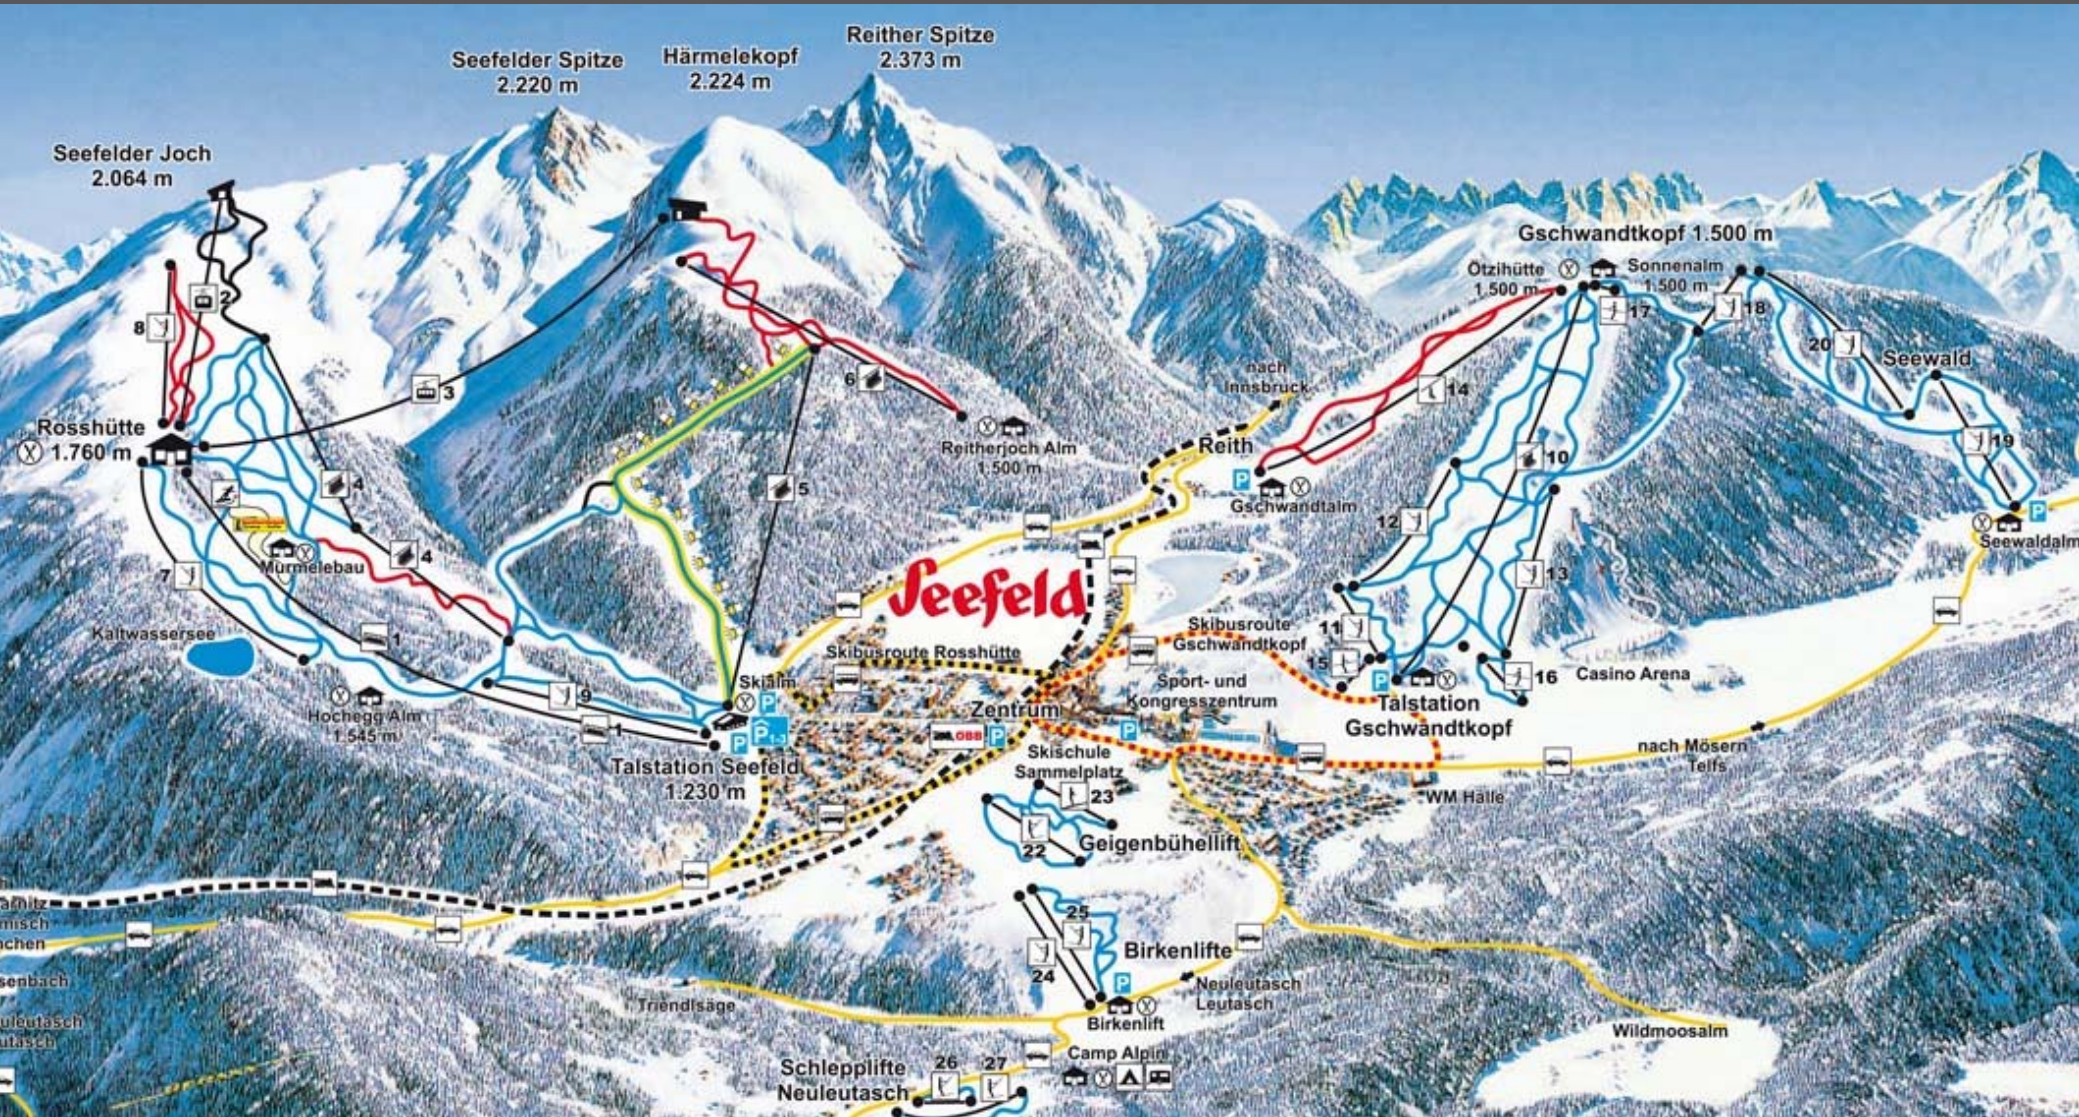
Seefelder Spitze
2.220 m

Härmelekopf
2.224 m

Reither Spitze
2.373 m

Seefelder Joch
2.064 m

Gschwandtkopf 1.500 m

Ötzihütte
1.500 m

Sonnenalm
1.500 m

2

8

3

6

17

18

20

Seewald

14

nach Innsbruck

Reith

Rosshütte
1.760 m

4

4

5

Reitherjoch Alm
1.500 m

Gschwandtalm

10

19

12

Seewaldalm

7

Murmelebau

Seefeld

13

Kaltwassersee

1

11

Skibusroute Gschwandtkopf

15

16

Casino Arena

Skibusroute Rosshütte

Skialm

9

Sport- und Kongresszentrum

Talstation Gschwandtkopf

Hochegg Alm
1.545 m

1

1-3

Zentrum

ÖBB

Talstation Seefeld
1.230 m

Skischule Sammelplatz

23

nach Mösern
Telfs

WM Halle

22

Geigenbühellift

mittenwald
misch
chen

25

senbach

24

Birkenlifte

Triendlsäge

Neuleutasch
Leutasch

Birkenlift

leutasch
utasch

Wildmoosalm

Camp Alpin

Schlepplifte
Neuleutasch

26

27